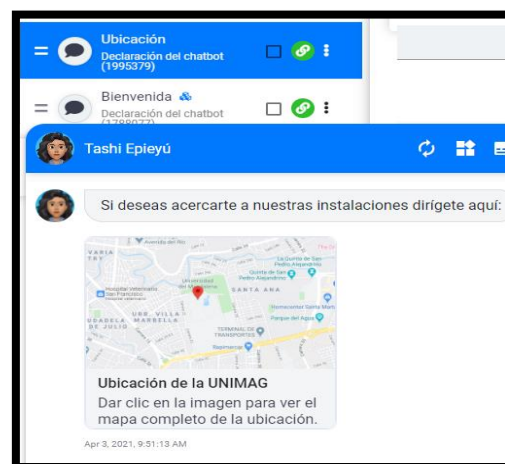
Ubicación
Declaración del chatbot (1995379)

Bienvenida
Declaración del chatbot (1788077)

Tashi Epieyú

Si deseas acercarte a nuestras instalaciones dirígete aquí:

Avenida del Río
VARIA
TRY
Quinta de San Pedro Alejandrino
La Quinta de San Pedro Alejandrino
Universidad del Magdalena
SANTA ANA
Hospital Veterinario San Francisco
Homecenter Santa Marta
Parque del Agua
URB. VILLA MARBELLA
UDADELA 29 DE JULIO
TERMINAL DE TRANSPORTES
Bepmarket

Ubicación de la UNIMAG
Dar clic en la imagen para ver el mapa completo de la ubicación.

Apr 3, 2021, 9:51:13 AM